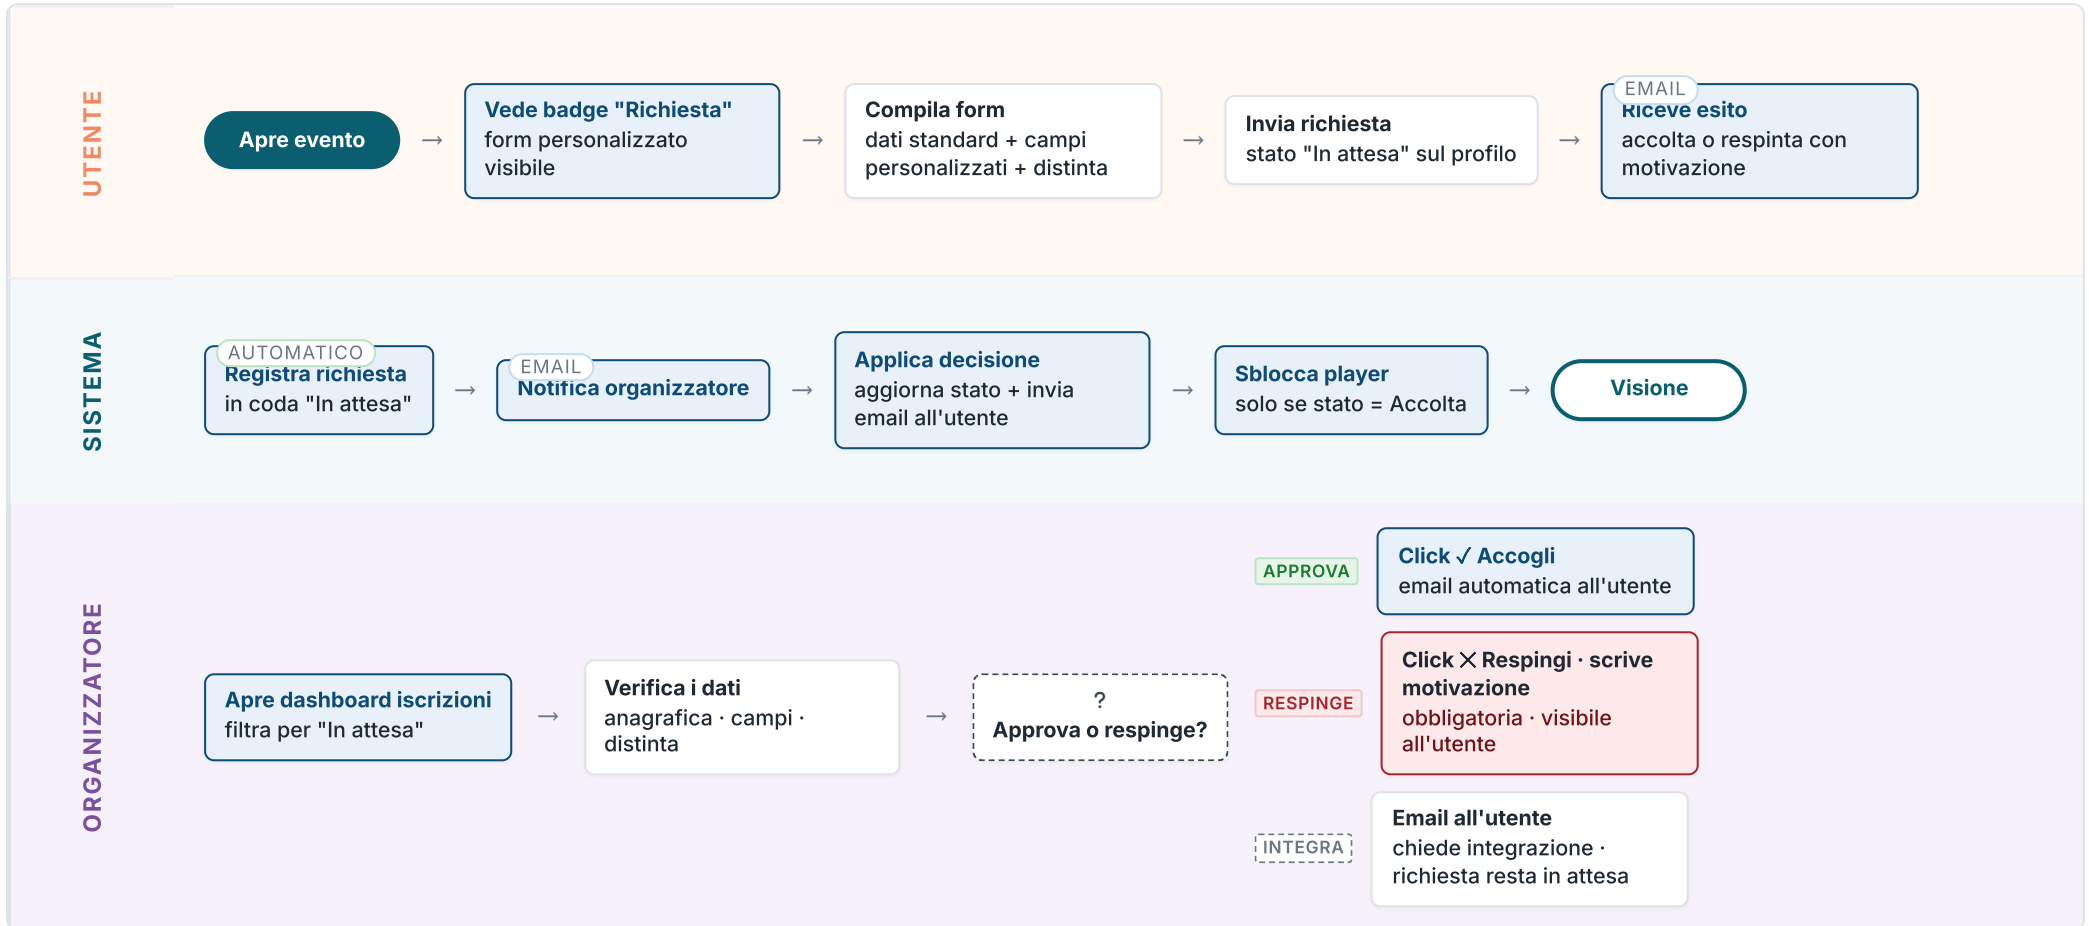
UTENTE

Apre evento →

Vede badge "Richiesta"
form personalizzato visibile →

Compila form
dati standard + campi personalizzati + distinta →

Invia richiesta
stato "In attesa" sul profilo →

EMAIL
Riceve esito
accolta o respinta con motivazione

SISTEMA

AUTOMATICO
Registra richiesta
in coda "In attesa" →

EMAIL
Notifica organizzatore →

Applica decisione
aggiorna stato + invia email all'utente →

Sblocca player
solo se stato = Accolta →

Visione

ORGANIZZATORE

Apre dashboard iscrizioni
filtra per "In attesa" →

Verifica i dati
anagrafica · campi · distinta →

?
Approva o respinge?

APPROVA
Click ✓ Accogli
email automatica all'utente

RESPINGE
Click ✕ Respingi · scrive motivazione
obbligatoria · visibile all'utente

INTEGRA
Email all'utente
chiede integrazione · richiesta resta in attesa